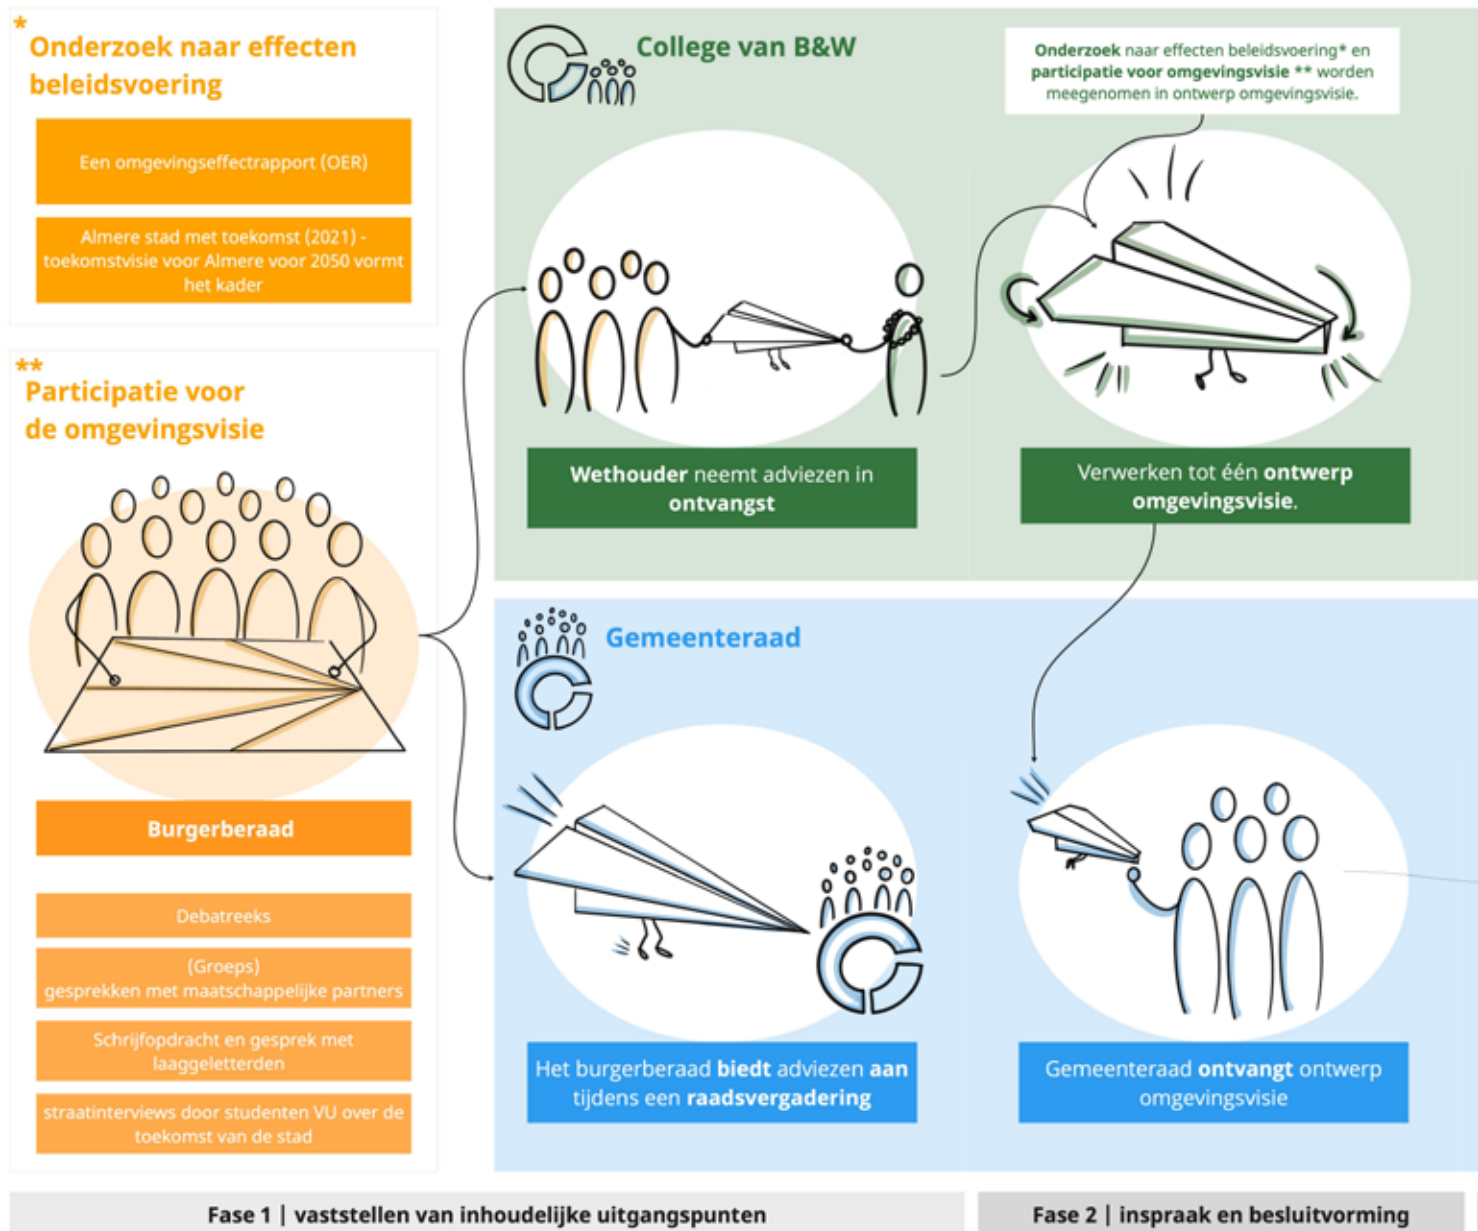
*
Onderzoek naar effecten beleidsvoering

Een omgevingseffectrapport (OER)

Almere stad met toekomst (2021) - toekomstvisie voor Almere voor 2050 vormt het kader

**
Participatie voor de omgevingsvisie

Burgerberaad

Debatreeks

(Groeps) gesprekken met maatschappelijke partners

Schrijfopdracht en gesprek met laaggeletterden

straatinterviews door studenten VU over de toekomst van de stad

College van B&W

Onderzoek naar effecten beleidsvoering* en participatie voor omgevingsvisie ** worden meegenomen in ontwerp omgevingsvisie.

Wethouder neemt adviezen in ontvangst

Verwerken tot één ontwerp omgevingsvisie.

Gemeenteraad

Het burgerberaad biedt adviezen aan tijdens een raadsvergadering

Gemeenteraad ontvangt ontwerp omgevingsvisie

Fase 1 | vaststellen van inhoudelijke uitgangspunten

Fase 2 | inspraak en besluitvorming